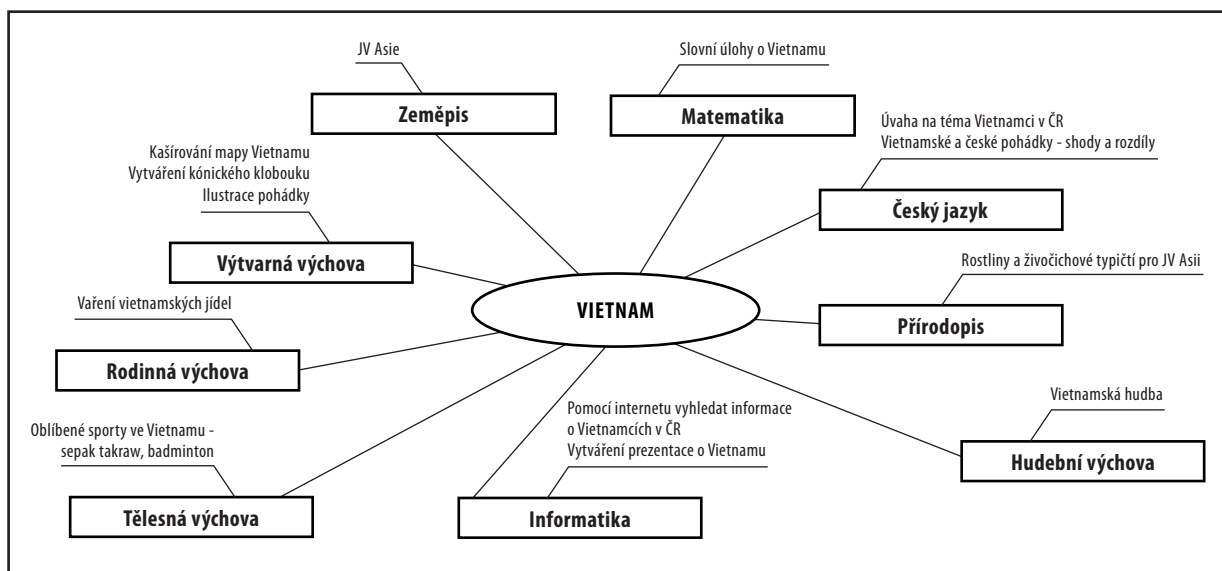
JV Asie

Zeměpis

Slovní úlohy o Vietnamu

Matematika

Úvaha na téma Vietnamci v ČR
Vietnamské a české pohádky - shody a rozdíly

Český jazyk

Kašírování mapy Vietnamu
Vytváření kónického klobouku
Ilustrace pohádky

Výtvarná výchova

VIETNAM

Rostliny a živočichové typičtí pro JV Asii

Přírodopis

Vaření vietnamských jídel

Rodinná výchova

Vietnamská hudba

Hudební výchova

Pomocí internetu vyhledat informace o Vietnamcích v ČR
Vytváření prezentace o Vietnamu

Informatika

Oblíbené sporty ve Vietnamu - sepak takraw, badminton

Tělesná výchova